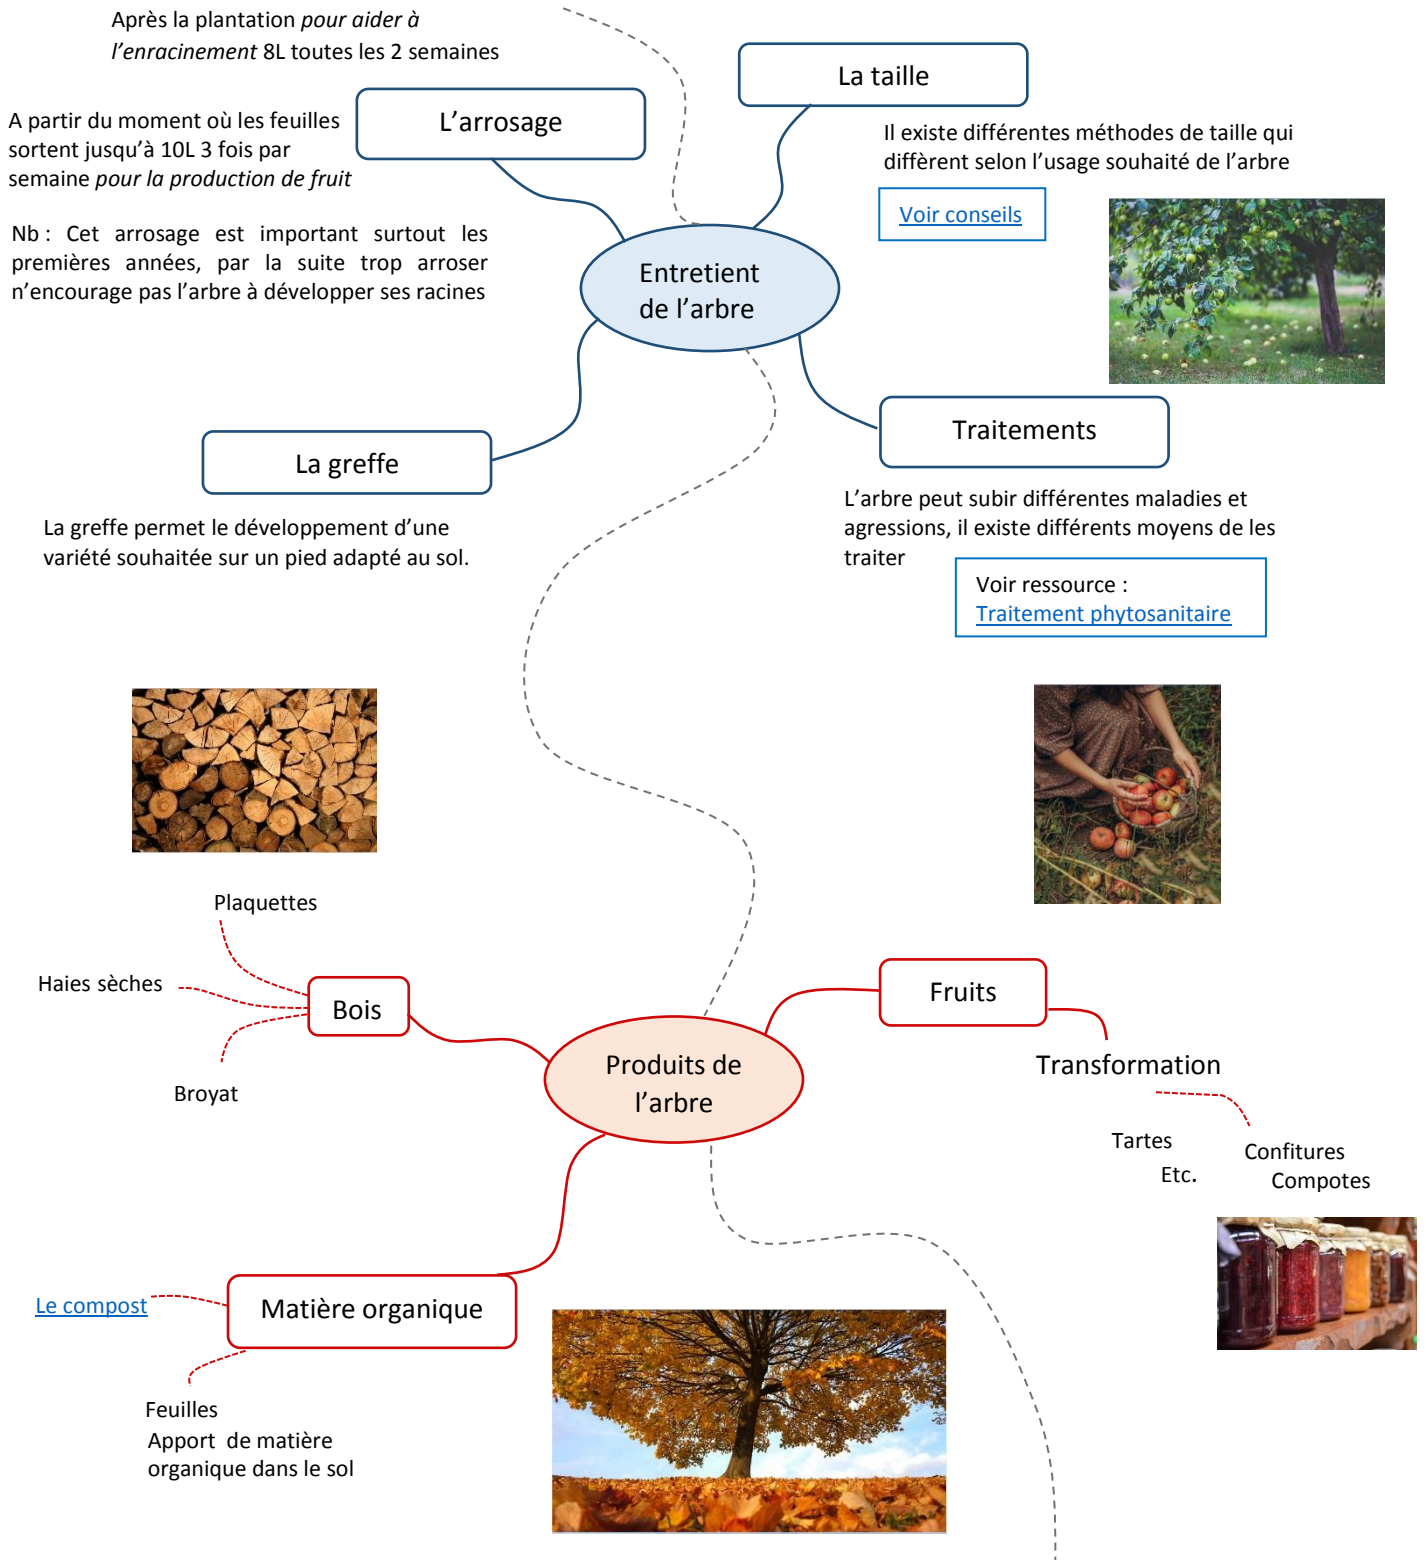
Après la plantation *pour aider à l'enracinement* 8L toutes les 2 semaines

La taille

A partir du moment où les feuilles sortent jusqu'à 10L 3 fois par semaine *pour la production de fruit*

L'arrosage

Il existe différentes méthodes de taille qui diffèrent selon l'usage souhaité de l'arbre

Voir conseils

Nb : Cet arrosage est important surtout les premières années, par la suite trop arroser n'encourage pas l'arbre à développer ses racines

Entretient de l'arbre

Traitements

La greffe

L'arbre peut subir différentes maladies et agressions, il existe différents moyens de les traiter

La greffe permet le développement d'une variété souhaitée sur un pied adapté au sol.

Voir ressource :
Traitement phytosanitaire

Plaquettes

Haies sèches

Bois

Fruits

Transformation

Broyat

Produits de l'arbre

Tartes

Etc.

Confitures
Compotes

Le compost

Matière organique

Feuilles
Apport de matière organique dans le sol